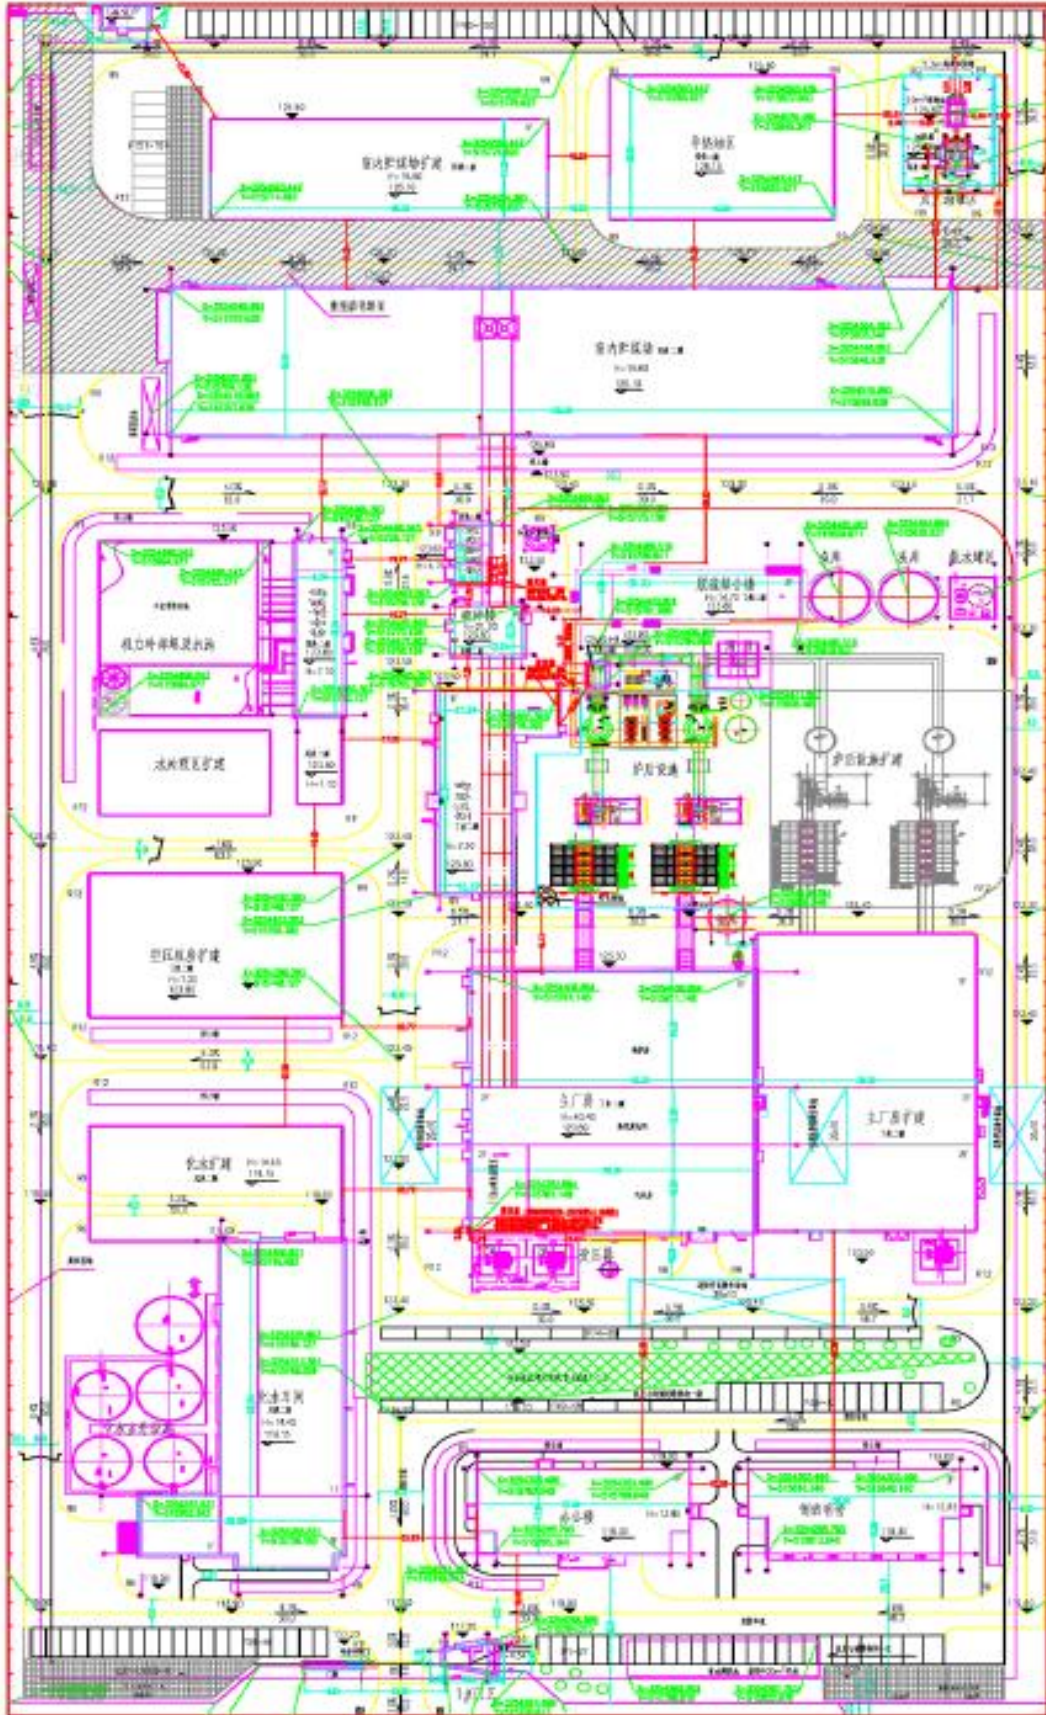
室内煤场扩建

中转站区

室内煤场

机力冷却塔及水池

冰间隔区扩建

除盐水箱

油库

油库

氨水罐区

脱硫综合楼

炉后设施

炉后设施扩建

空压机房扩建

主厂房

主厂房扩建

化水扩建

化水车间

工业水池

办公楼

食堂

变压器

1#门卫